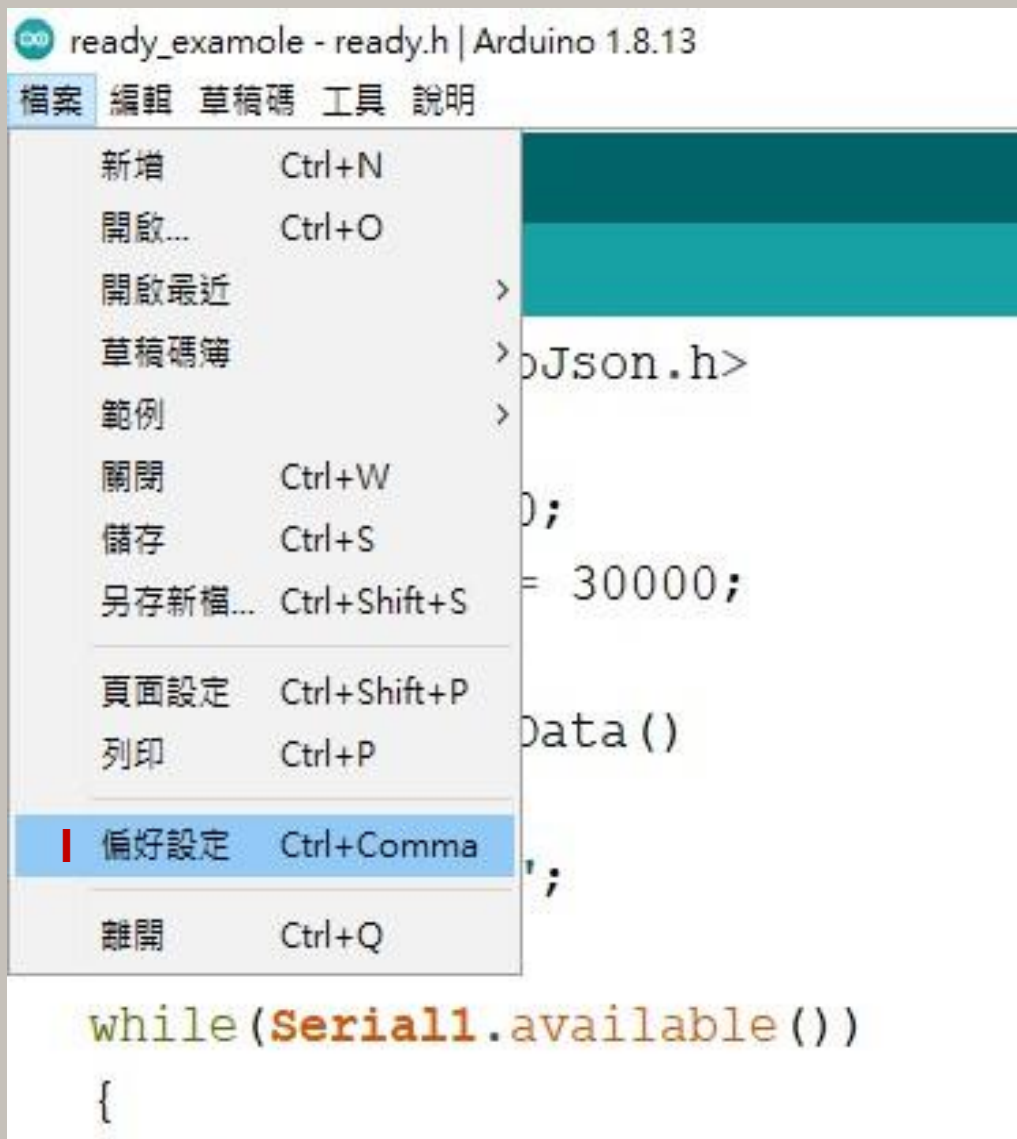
ready_examole - ready.h | Arduino 1.8.13

檔案 編輯 草稿碼 工具 說明

新增 Ctrl+N
開啟... Ctrl+O
開啟最近 >
草稿碼簿 >
範例 >
關閉 Ctrl+W
儲存 Ctrl+S
另存新檔... Ctrl+Shift+S
頁面設定 Ctrl+Shift+P
列印 Ctrl+P
偏好設定 Ctrl+Comma
離開 Ctrl+Q

oJson.h>

);
= 30000;

Data()

';

while(Serial1.available())
{